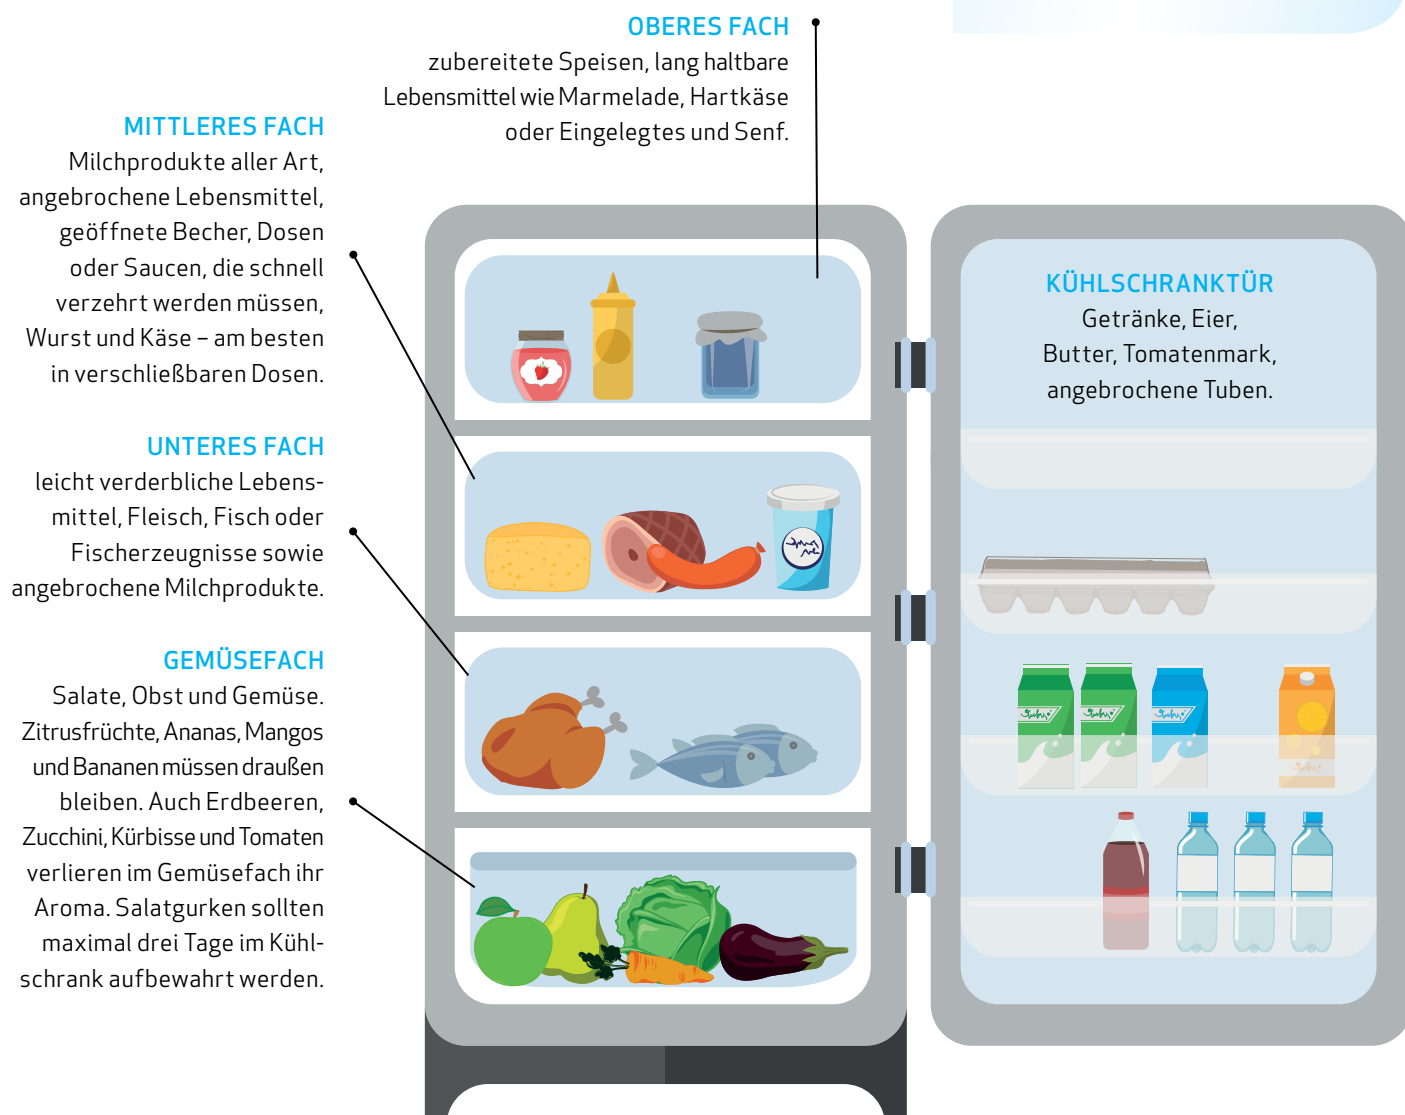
OBERES FACH
zubereitete Speisen, lang haltbare Lebensmittel wie Marmelade, Hartkäse oder Eingelegtes und Senf.

MITTLERES FACH
Milchprodukte aller Art, angebrochene Lebensmittel, geöffnete Becher, Dosen oder Saucen, die schnell verzehrt werden müssen, Wurst und Käse – am besten in verschließbaren Dosen.

UNTERES FACH
leicht verderbliche Lebensmittel, Fleisch, Fisch oder Fischerzeugnisse sowie angebrochene Milchprodukte.

GEMÜSEFACH
Salate, Obst und Gemüse. Zitrusfrüchte, Ananas, Mangos und Bananen müssen draußen bleiben. Auch Erdbeeren, Zucchini, Kürbisse und Tomaten verlieren im Gemüsefach ihr Aroma. Salatgurken sollten maximal drei Tage im Kühlschrank aufbewahrt werden.

KÜHLSCHRANKTÜR
Getränke, Eier, Butter, Tomatenmark, angebrochene Tuben.